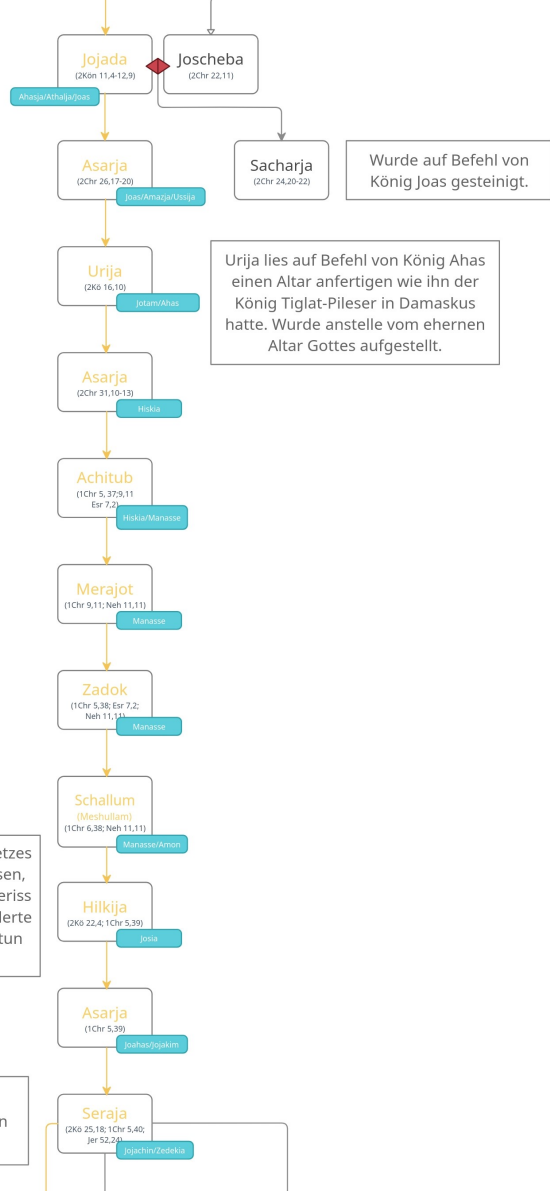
Jojada
(2Kön 11,4-12,9)
Ahasja/Athalja/Joas

Joscheba
(2Chr 22,11)

Asarja
(2Chr 26,17-20)
Joas/Amazja/Ussija

Sacharja
(2Chr 24,20-22)

Wurde auf Befehl von König Joas gesteinigt.

Urija
(2Kö 16,10)
Jotam/Ahas

Urija lies auf Befehl von König Ahas einen Altar anfertigen wie ihn der König Tiglat-Pileser in Damaskus hatte. Wurde anstelle vom ehernen Altar Gottes aufgestellt.

Asarja
(2Chr 31,10-13)
Hiskia

Achitub
(1Chr 5, 37;9,11 Esr 7,2)
Hiskia/Manasse

Merajot
(1Chr 9,11; Neh 11,11)
Manasse

Zadok
(1Chr 5,38; Esr 7,2; Neh 11,11)
Manasse

Schallum
(Meshullam)
(1Chr 6,38; Neh 11,11)
Manasse/Amon

etzes
sen,
eriss
lerte
tun

Hilkija
(2Kö 22,4; 1Chr 5,39)
Josia

Asarja
(1Chr 5,39)
Joahas/Jojakim

n

Seraja
(2Kö 25,18; 1Chr 5,40; Jer 52,24)
Jojachin/Zedekia